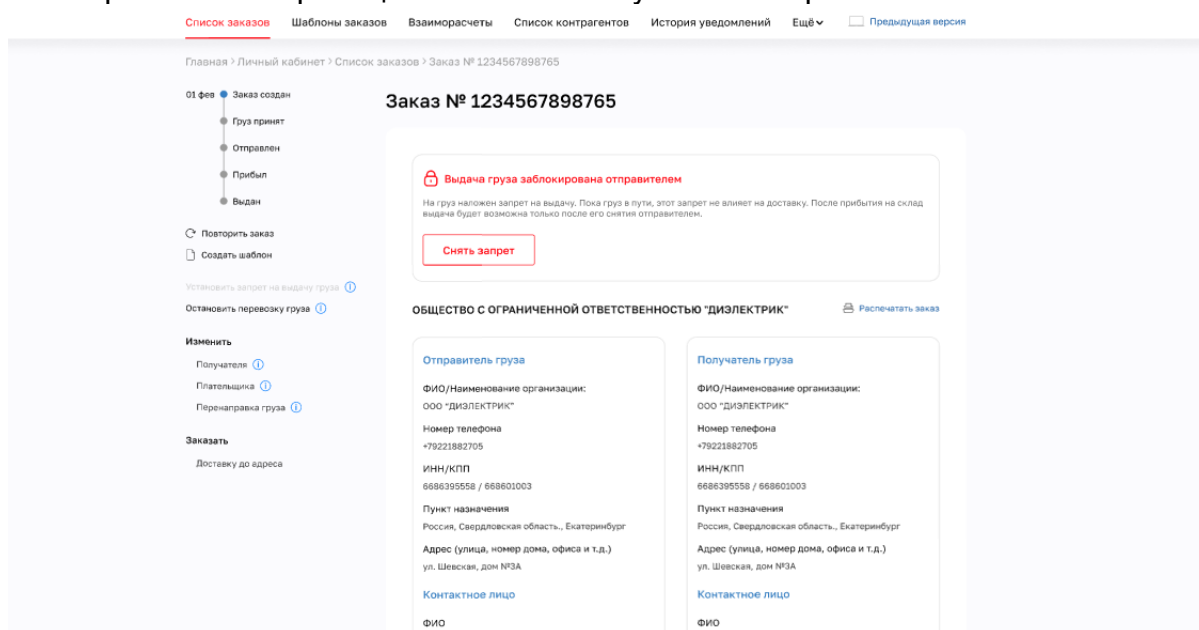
Список заказов Шаблоны заказов Взаиморасчеты Список контрагентов История уведомлений Ещё Предыдущая версия

Главная > Личный кабинет > Список заказов > Заказ № 1234567898765

01 фев Заказ создан
Груз принят
Отправлен
Прибыл
Выдан

Повторить заказ
Создать шаблон

Установить запрет на выдачу груза
Остановить перевозку груза

Изменить
Получателя
Плательщика
Перенаправка груза

Заказать
Доставку до адреса

Заказ № 1234567898765

Выдача груза заблокирована отправителем
На груз наложен запрет на выдачу. Пока груз в пути, этот запрет не влияет на доставку. После прибытия на склад выдача будет возможна только после его снятия отправителем.

Снять запрет

ОБЩЕСТВО С ОГРАНИЧЕННОЙ ОТВЕТСТВЕННОСТЬЮ "ДИЭЛЕКТРИК"

Распечатать заказ

Отправитель груза
ФИО/Наименование организации:
ООО "ДИЭЛЕКТРИК"
Номер телефона
+79221882705
ИНН/КПП
6686395558 / 668601003
Пункт назначения
Россия, Свердловская область., Екатеринбург
Адрес (улица, номер дома, офиса и т.д.)
ул. Шевская, дом №3А
Контактное лицо
ФИО

Получатель груза
ФИО/Наименование организации:
ООО "ДИЭЛЕКТРИК"
Номер телефона
+79221882705
ИНН/КПП
6686395558 / 668601003
Пункт назначения
Россия, Свердловская область., Екатеринбург
Адрес (улица, номер дома, офиса и т.д.)
ул. Шевская, дом №3А
Контактное лицо
ФИО